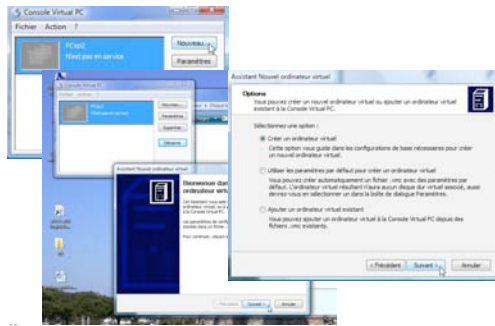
Console Virtual PC
Fichier Action ?
PCep2
N'est pas en service
Nouveau...
Paramètres

Console Virtual PC
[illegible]
Nouveau...
Paramètres
Supprimer
Démarrer

Assistant Nouvel ordinateur virtuel
Bienvenue dans l'Assistant Nouvel ordinateur virtuel
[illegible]
< Précédent
Suivant >
Annuler

Assistant Nouvel ordinateur virtuel
Options
Vous pouvez créer un nouvel ordinateur virtuel ou ajouter un ordinateur virtuel existant à la Console Virtual PC.
Sélectionnez une option :
Créer un ordinateur virtuel
Cette option vous guide dans les configurations de base nécessaires pour créer un nouvel ordinateur virtuel.
Utiliser les paramètres par défaut pour créer un ordinateur virtuel
Vous pouvez créer automatiquement un fichier .vmc avec des paramètres par défaut. L'ordinateur virtuel résultant n'aura aucun disque dur virtuel associé, aussi devrez-vous en sélectionner un dans la boîte de dialogue Paramètres.
Ajouter un ordinateur virtuel existant
Vous pouvez ajouter un ordinateur virtuel à la Console Virtual PC depuis des fichiers .vmc existants.
< Précédent
Suivant >
Annuler